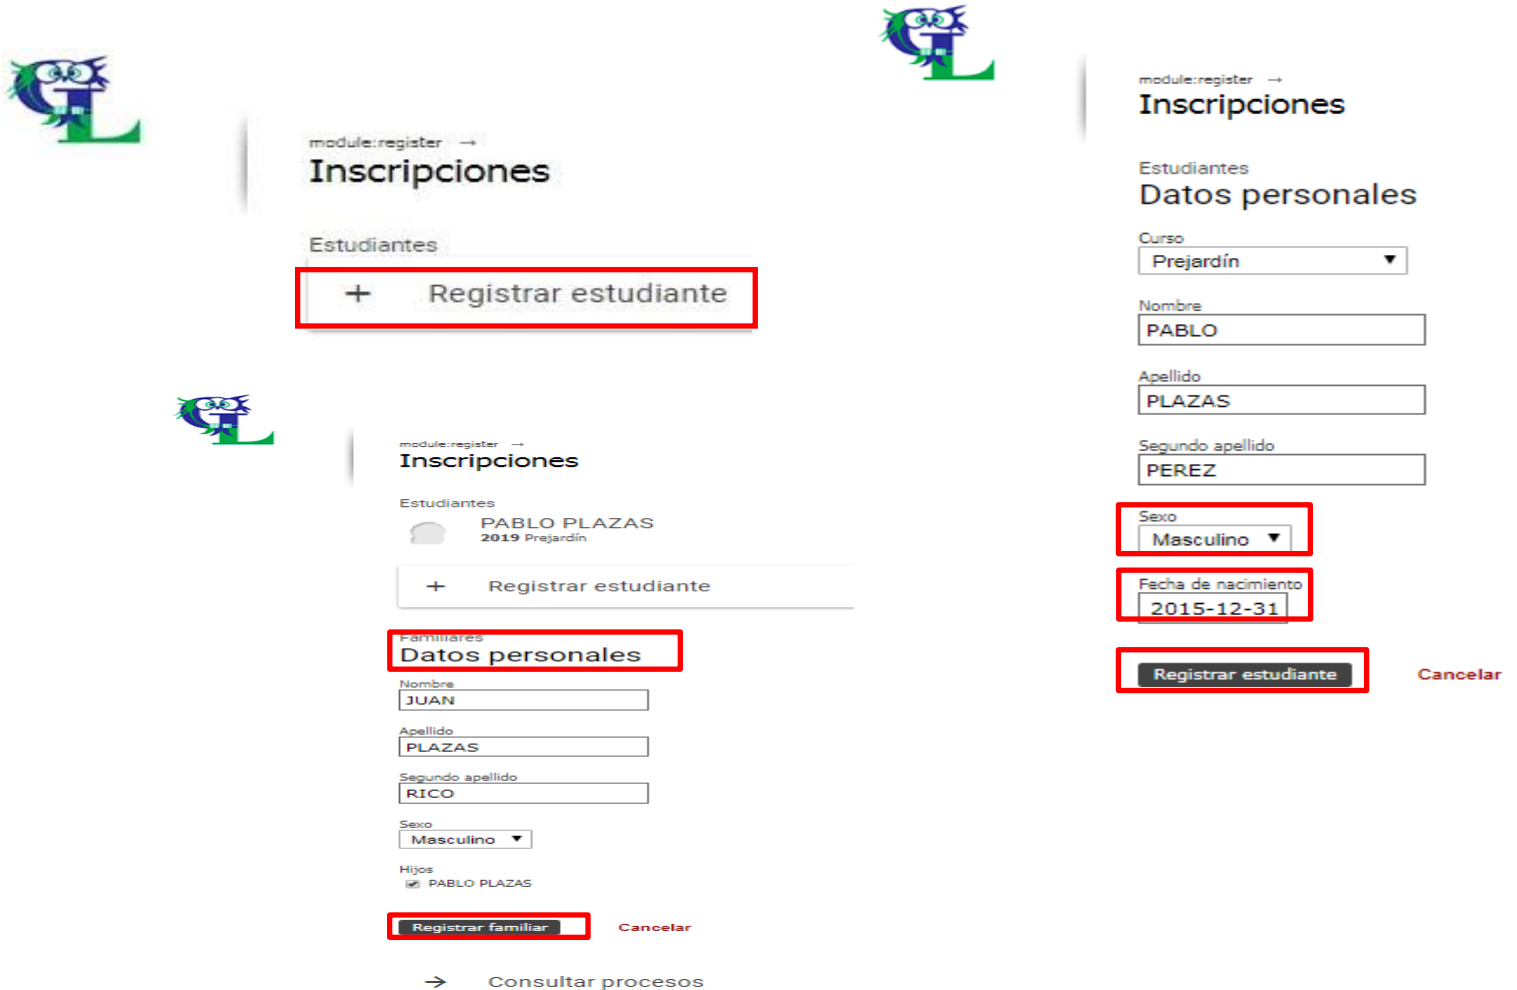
module:register →
Inscripciones

Estudiantes
+ Registrar estudiante

module:register →
Inscripciones

Estudiantes
PABLO PLAZAS
2019 Prejardín

+ Registrar estudiante

Familiares
Datos personales

Nombre
JUAN

Apellido
PLAZAS

Segundo apellido
RICO

Sexo
Masculino ▼

Hijos
PABLO PLAZAS

Registrar familiar
Cancelar

→ Consultar procesos

module:register →
Inscripciones

Estudiantes
Datos personales

Curso
Prejardín ▼

Nombre
PABLO

Apellido
PLAZAS

Segundo apellido
PEREZ

Sexo
Masculino ▼

Fecha de nacimiento
2015-12-31

Registrar estudiante
Cancelar